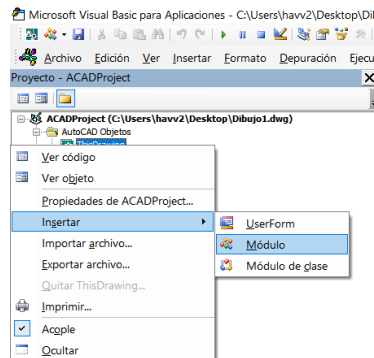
Microsoft Visual Basic para Aplicaciones - C:\Users\havv2\Desktop\Dil

Archivo Edición Ver Insertar Formato Depuración Ejecu

Proyecto - ACADProject

ACADProject (C:\Users\havv2\Desktop\Dibujo1.dwg)
AutoCAD Objetos
ThisDrawing

Ver código
Ver objeto
Propiedades de ACADProject...
Insertar
Importar archivo...
Exportar archivo...
Quitar ThisDrawing...
Imprimir...
Acople
Ocultar

UserForm
Módulo
Módulo de clase